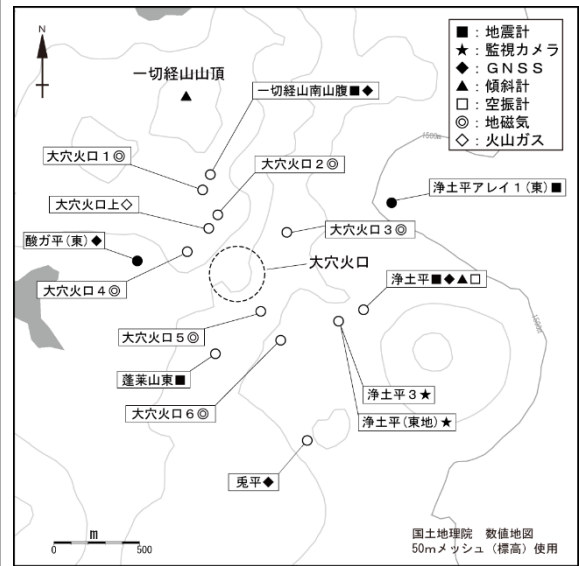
N

■：地震計
★：監視カメラ
◆：ＧＮＳＳ
▲：傾斜計
□：空振計
◎：地磁気
◇：火山ガス

一切経山山頂

一切経山南山腹■◆

大穴火口１◎

大穴火口２◎

大穴火口上◇

浄土平アレイ１（東）■

大穴火口３◎

酸ガ平（東）◆

大穴火口

大穴火口４◎

浄土平■◆▲□

大穴火口５◎

蓬莱山東■

浄土平３★

大穴火口６◎

浄土平（東地）★

兎平◆

m
0　500

国土地理院　数値地図
50mメッシュ（標高）使用